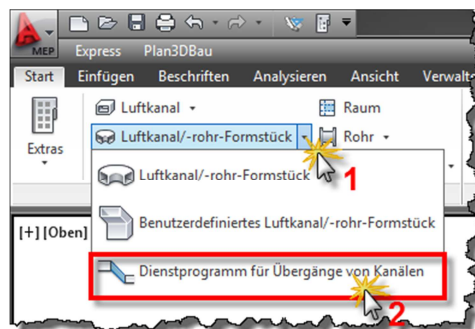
MEP

Express Plan3DBau

Start Einfügen Beschriften Analysieren Ansicht Verwalt

Extras

Luftkanal

Luftkanal/-rohr-Formstück

Raum

Rohr

Luftkanal/-rohr-Formstück

1

Benutzerdefiniertes Luftkanal/-rohr-Formstück

[+] [Oben]

Dienstprogramm für Übergänge von Kanälen

2